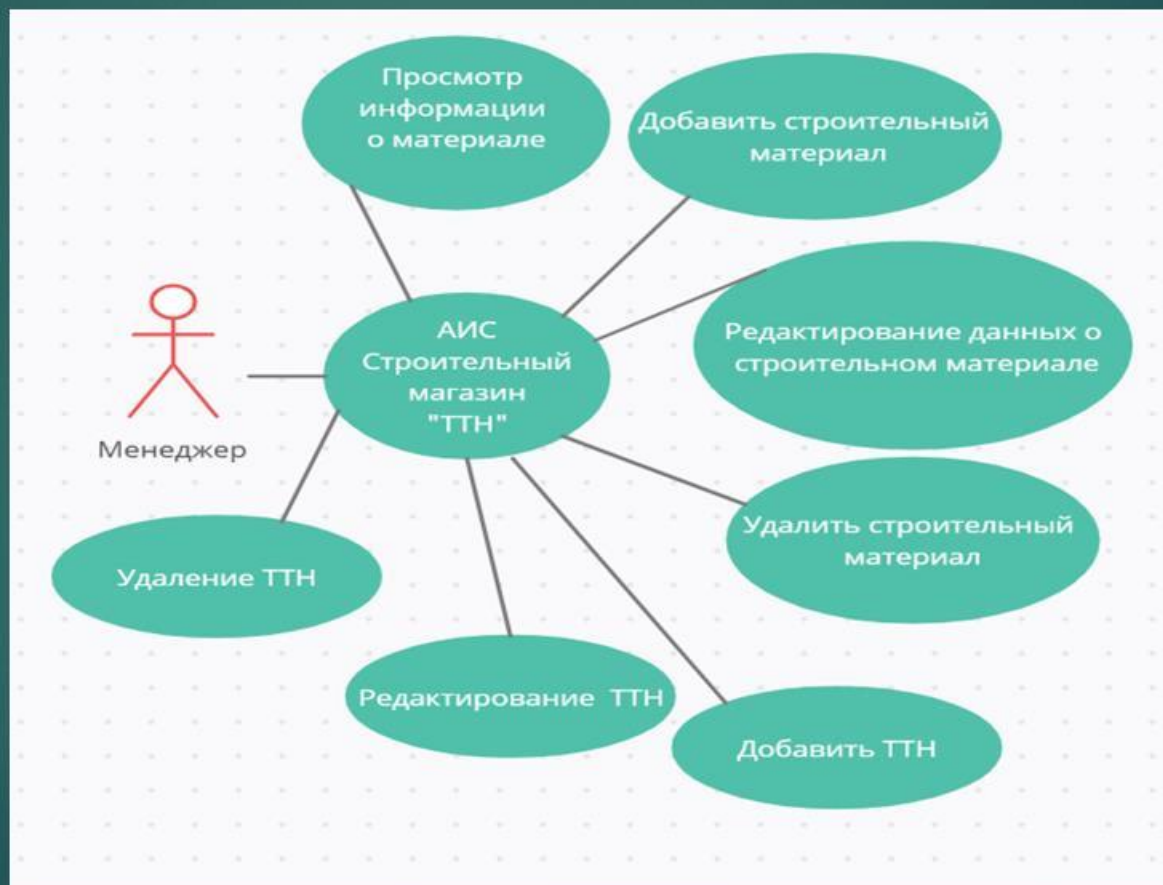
Просмотр информации о материале

Добавить строительный материал

АИС Строительный магазин "ТТН"

Редактирование данных о строительном материале

Менеджер

Удалить строительный материал

Удаление ТТН

Редактирование ТТН

Добавить ТТН